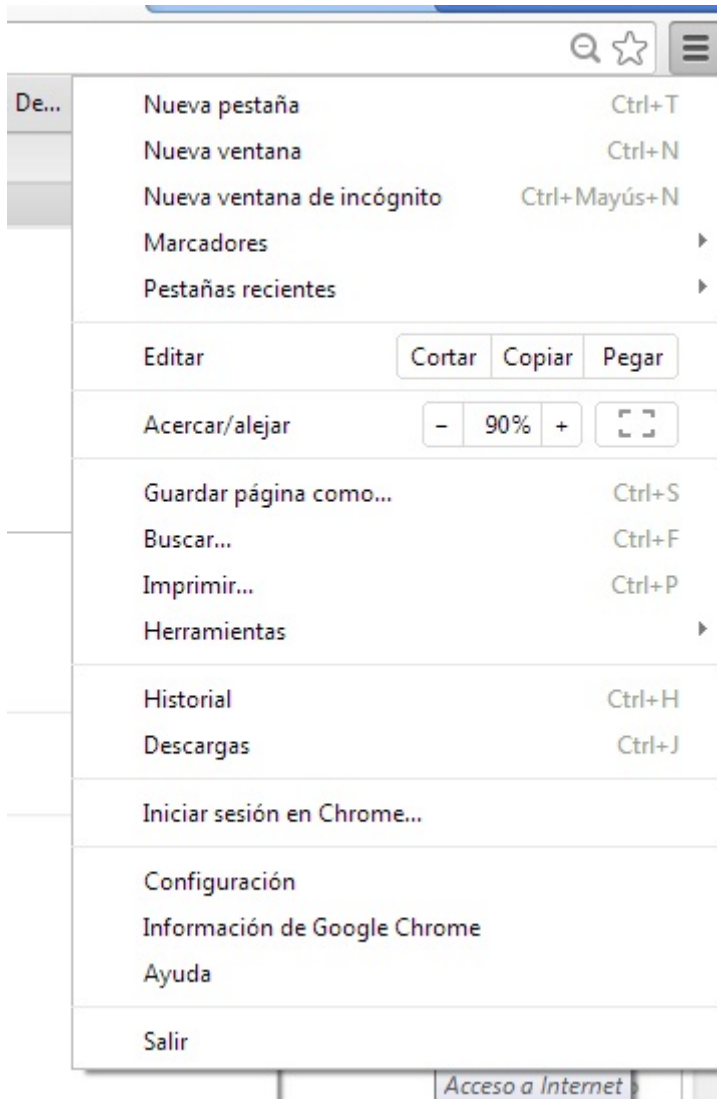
De...

Nueva pestaña Ctrl+T
Nueva ventana Ctrl+N
Nueva ventana de incógnito Ctrl+Mayús+N
Marcadores
Pestañas recientes

Editar | Cortar | Copiar | Pegar

Acercar/alejar | – | 90% | +

Guardar página como... Ctrl+S
Buscar... Ctrl+F
Imprimir... Ctrl+P
Herramientas

Historial Ctrl+H
Descargas Ctrl+J

Iniciar sesión en Chrome...

Configuración
Información de Google Chrome
Ayuda

Salir

Acceso a Internet